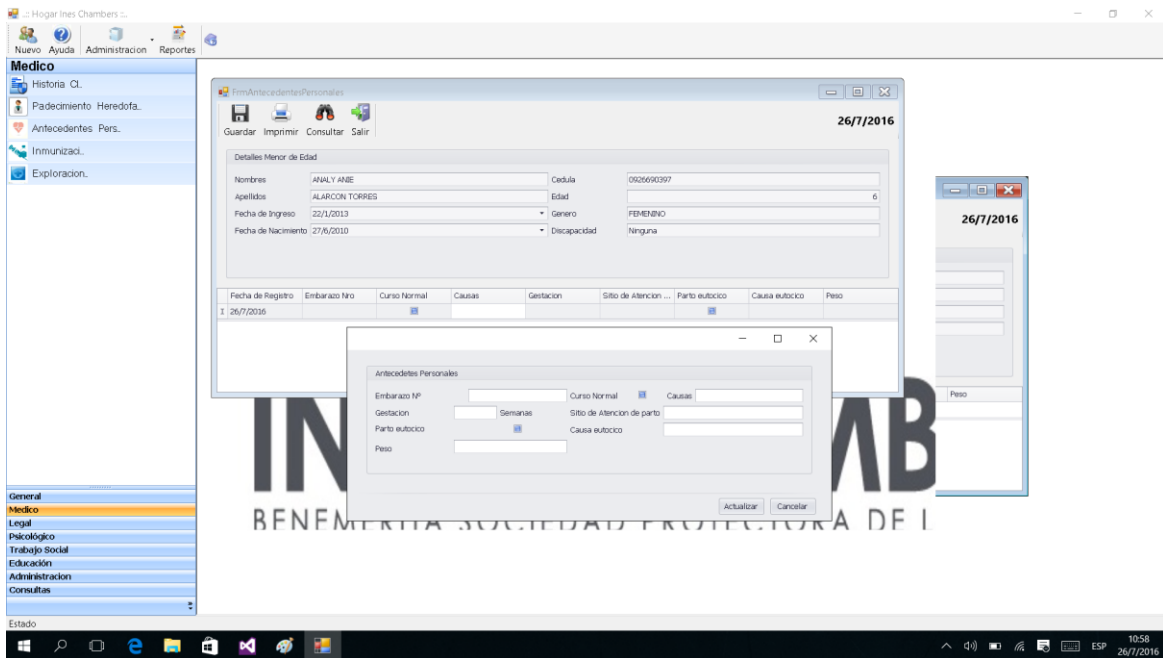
.:: Hogar Ines Chambers ::.

Nuevo Ayuda Administracion Reportes

Medico
Historia Cl.
Padecimiento Heredofa.
Antecedentes Pers.
Inmunizaci.
Exploracion.

FrmAntecedentesPersonales

Guardar Imprimir Consultar Salir

26/7/2016

Detalles Menor de Edad

Nombres ANALY ANIE
Cedula 0926690397
Apellidos ALARCON TORRES
Edad 6
Fecha de Ingreso 22/1/2013
Genero FEMENINO
Fecha de Nacimiento 27/6/2010
Discapacidad Ninguna

| | Fecha de Registro | Embarazo Nro | Curso Normal | Causas | Gestacion | Sitio de Atencion ... | Parto eutocico | Causa eutocico | Peso |
|---|---|---|---|---|---|---|---|---|---|
| I | 26/7/2016 | | | | | | | | |

26/7/2016

Peso

Antecedetes Personales

Embarazo Nº
Curso Normal
Causas
Gestacion
Semanas
Sitio de Atencion de parto
Parto eutocico
Causa eutocico
Peso

Actualizar Cancelar

IN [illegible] MB
BENEM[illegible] A DE L

General
Medico
Legal
Psicológico
Trabajo Social
Educación
Administracion
Consultas

Estado

ESP 10:58 26/7/2016